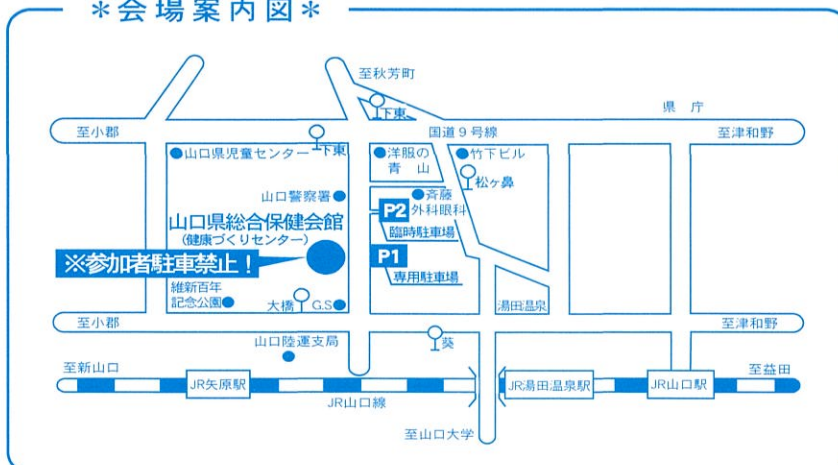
＊会場案内図＊

至秋芳町

下東

県庁

至小郡

国道９号線

至津和野

山口県児童センター

下東

洋服の青山

竹下ビル

松ヶ鼻

山口警察署

斉藤外科眼科

山口県総合保健会館
（健康づくりセンター）

P2 臨時駐車場

※参加者駐車禁止！

P1 専用駐車場

維新百年記念公園

大橋

G.S

湯田温泉

至小郡

至津和野

山口陸運支局

葵

至新山口

JR矢原駅

JR湯田温泉駅

JR山口駅

至益田

JR山口線

至山口大学